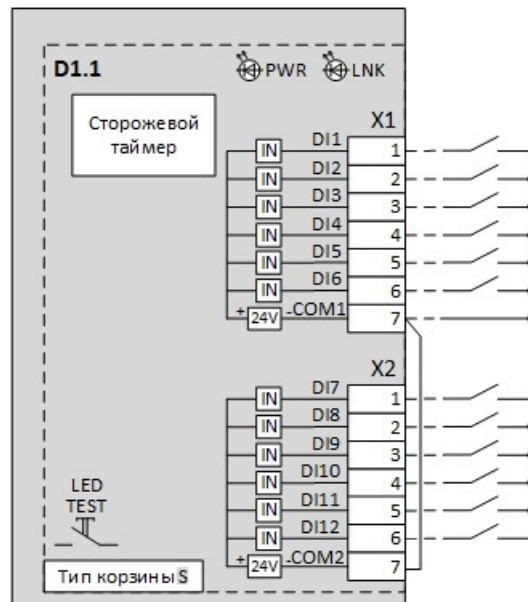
D1.1

PWR LNK

Сторожевой таймер

X1

IN DI1 1
IN DI2 2
IN DI3 3
IN DI4 4
IN DI5 5
IN DI6 6
+ 24V -COM1 7

X2

IN DI7 1
IN DI8 2
IN DI9 3
IN DI10 4
IN DI11 5
IN DI12 6
+ 24V -COM2 7

LED TEST

Тип корзины S